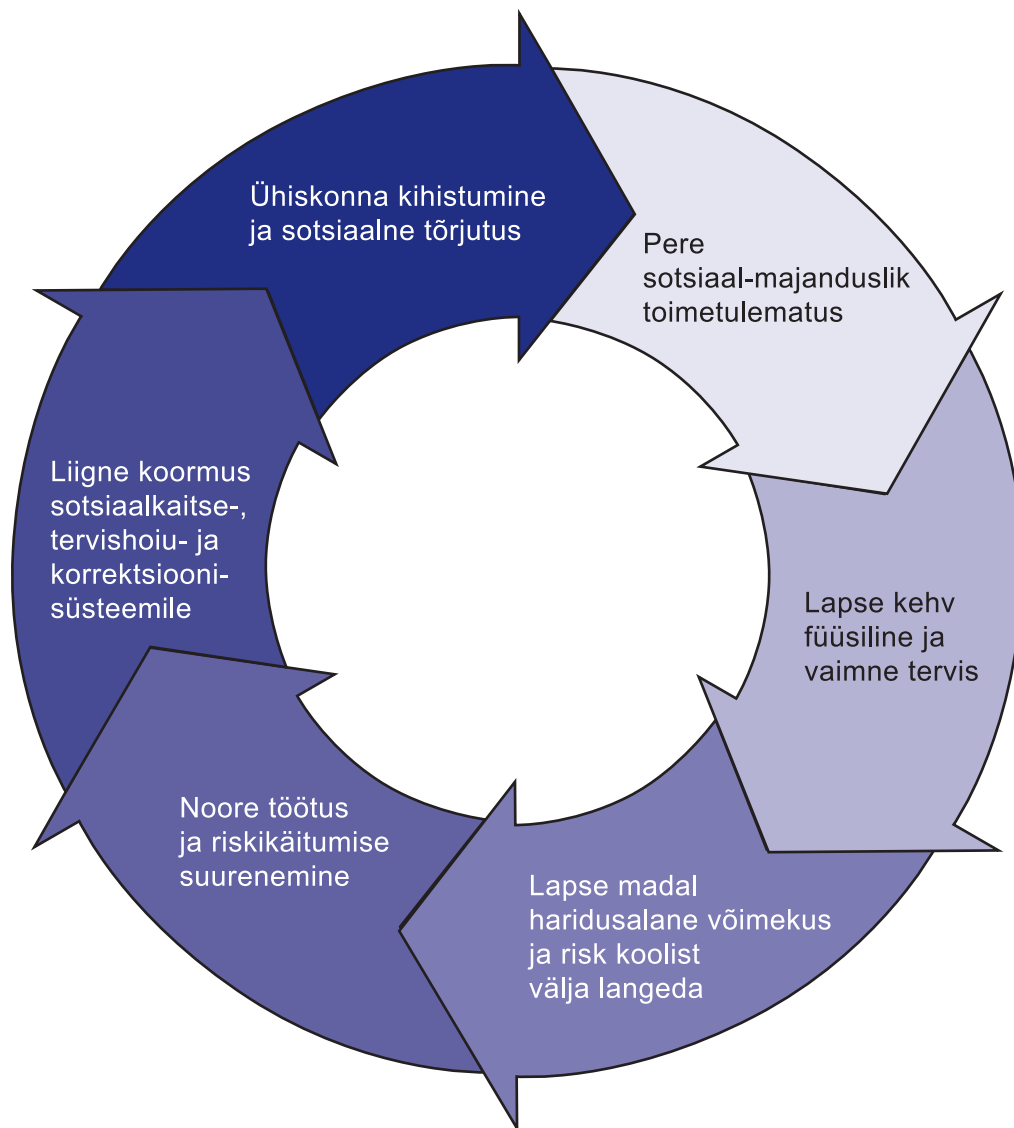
Ühiskonna kihistumine ja sotsiaalne tõrjutus

Pere sotsiaal-majanduslik toimetulematus

Lapse kehv füüsiline ja vaimne tervis

Lapse madal haridusalane võimekus ja risk koolist välja langeda

Noore töötus ja riskikäitumise suurenemine

Liigne koormus sotsiaalkaitse-, tervishoiu- ja korrektsiooni-süsteemile